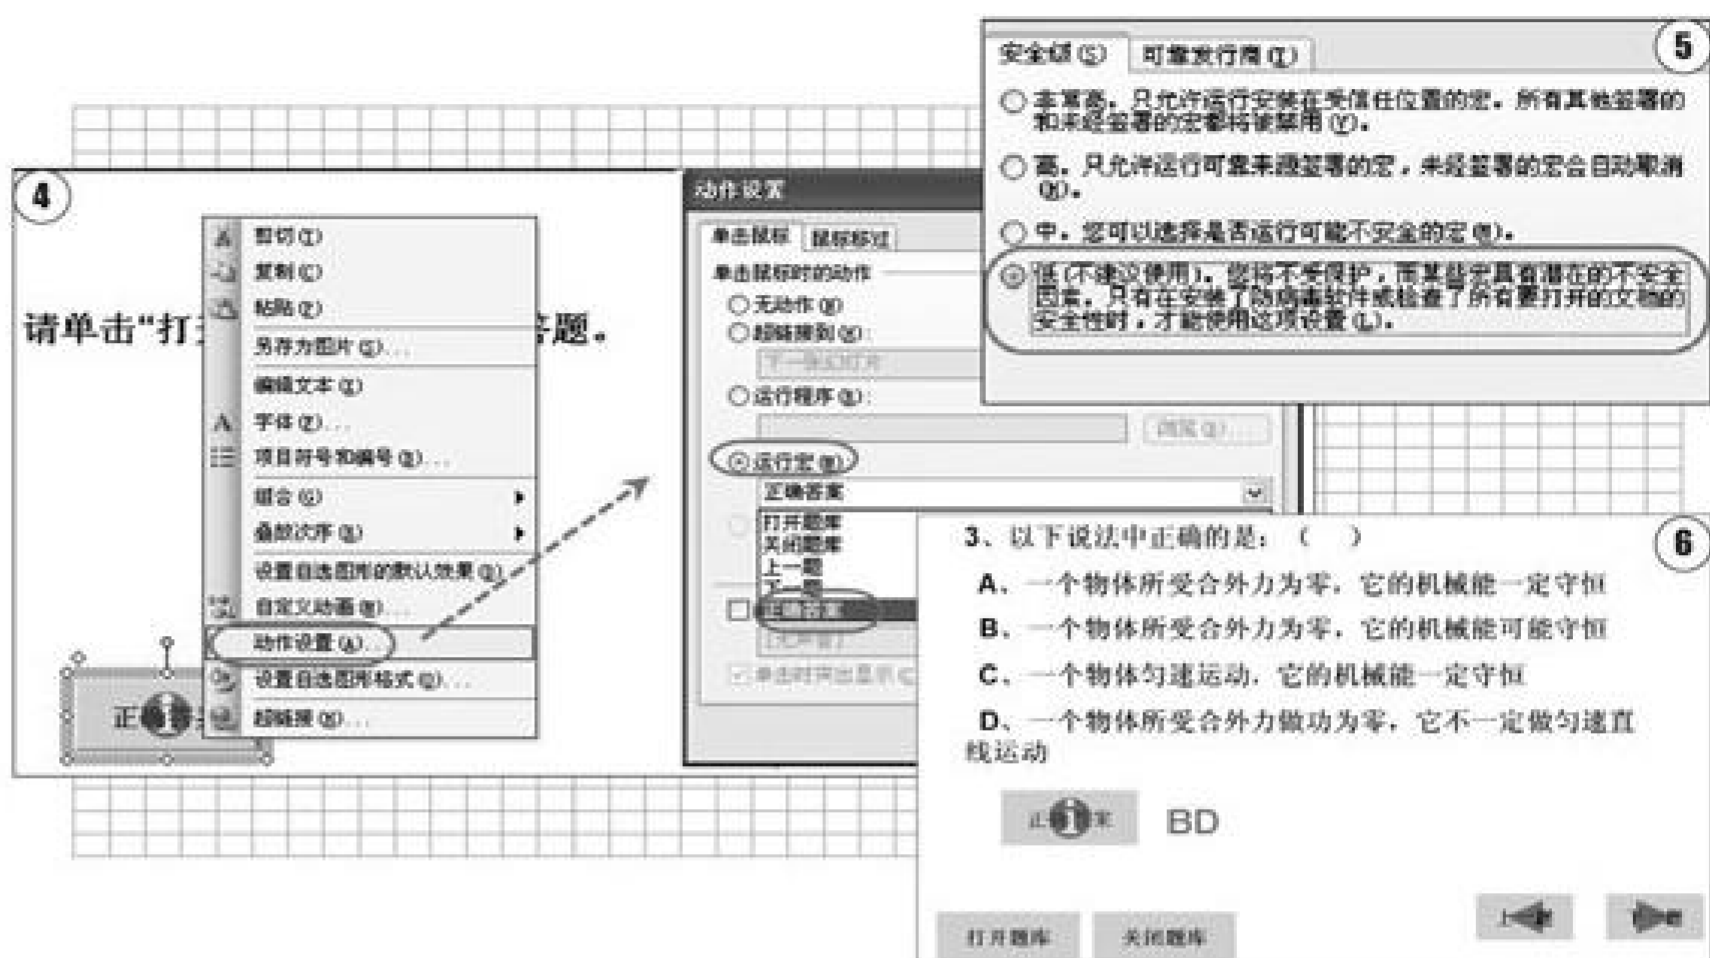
4

请单击“打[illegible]答题。

剪切(T)
复制(C)
粘贴(P)
另存为图片(S)...
编辑文本(X)
字体(F)...
项目符号和编号(B)...
组合(G)
叠放次序(R)
设置自选图形的默认效果(D)
自定义动画(M)...
动作设置(A)...
设置自选图形格式(O)...
超链接(H)...

正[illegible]

动作设置
单击鼠标
鼠标移过
单击鼠标时的动作
无动作(N)
超链接到(H):
下一张幻灯片
运行程序(R):
浏览(B)...
运行宏(M):
正确答案
打开题库
关闭题库
上一题
下一题
正确答案
[无声音]
单击时突出显示(C)

5

安全级(S)
可靠发行商(T)
非常高。只允许运行安装在受信任位置的宏。所有其他签署的和未经签署的宏都将被禁用(V)。
高。只允许运行可靠来源签署的宏，未经签署的宏会自动取消(H)。
中。您可以选择是否运行可能不安全的宏(M)。
低(不建议使用)。您将不受保护，而某些宏具有潜在的不安全因素。只有在安装了防病毒软件或检查了所有要打开的文档的安全性时，才能使用这项设置(L)。

6

3、以下说法中正确的是：（　）
A、一个物体所受合外力为零，它的机械能一定守恒
B、一个物体所受合外力为零，它的机械能可能守恒
C、一个物体匀速运动，它的机械能一定守恒
D、一个物体所受合外力做功为零，它不一定做匀速直线运动

正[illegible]案　BD

打开题库　关闭题库